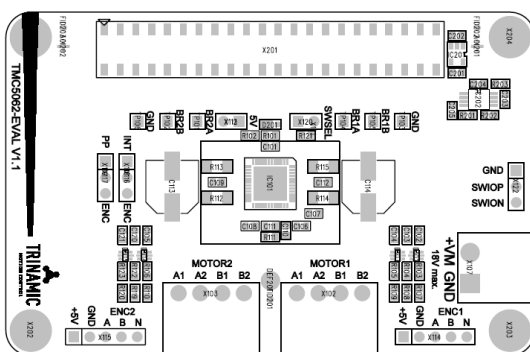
TMC5062-EVAL V1.1
X201
X204
FIDUCIAL
X202
X203
TRINAMIC
MOTION CONTROL
GND
BR2B
BR2A
X112
5V
X120
SWSEL
BR1A
BR1B
GND
PP
INT
ENC
ENC
GND
SWIOP
SWION
IC101
R113
R115
R112
R114
MOTOR2
A1 A2 B1 B2
X103
MOTOR1
A1 A2 B1 B2
X102
+VM GND
18V max.
+5V
GND
ENC2
A B N
X115
+5V
GND
ENC1
A B N
X114
X107
C13
C14